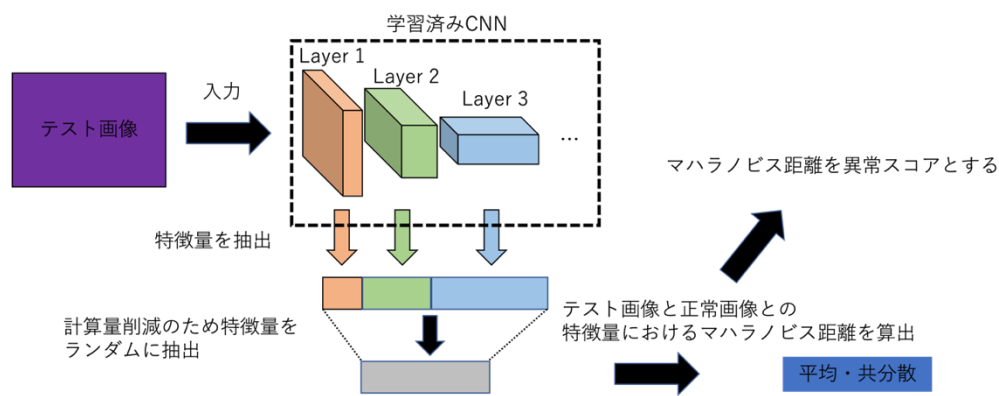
学習済みCNN

テスト画像

入力

Layer 1

Layer 2

Layer 3

…

マハラノビス距離を異常スコアとする

特徴量を抽出

計算量削減のため特徴量をランダムに抽出

テスト画像と正常画像との特徴量におけるマハラノビス距離を算出

平均・共分散